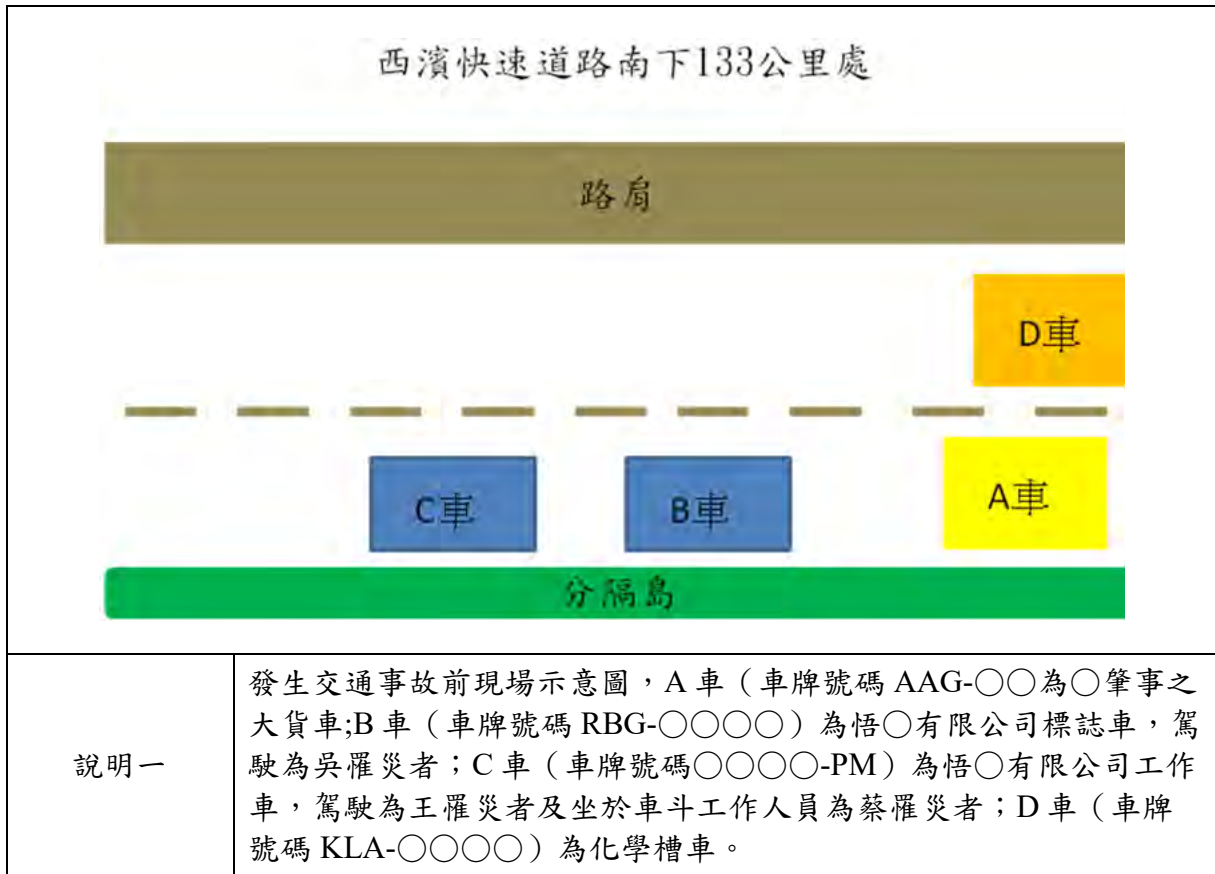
西濱快速道路南下133公里處

路肩

D車

C車

B車

A車

分隔島

| 說明一 | 發生交通事故前現場示意圖，A 車（車牌號碼 AAG-○○為○肇事之大貨車;B 車（車牌號碼 RBG-○○○○）為悟○有限公司標誌車，駕駛為吳罹災者；C 車（車牌號碼○○○○-PM）為悟○有限公司工作車，駕駛為王罹災者及坐於車斗工作人員為蔡罹災者；D 車（車牌號碼 KLA-○○○○）為化學槽車。 |
|---|---|